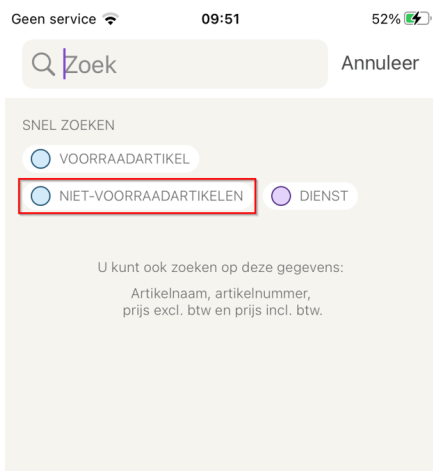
Geen service 09:51 52%

Zoek Annuleer

SNEL ZOEKEN

VOORRAADARTIKEL

NIET-VOORRAADARTIKELEN DIENST

U kunt ook zoeken op deze gegevens:

Artikelnaam, artikelnummer, prijs excl. btw en prijs incl. btw.